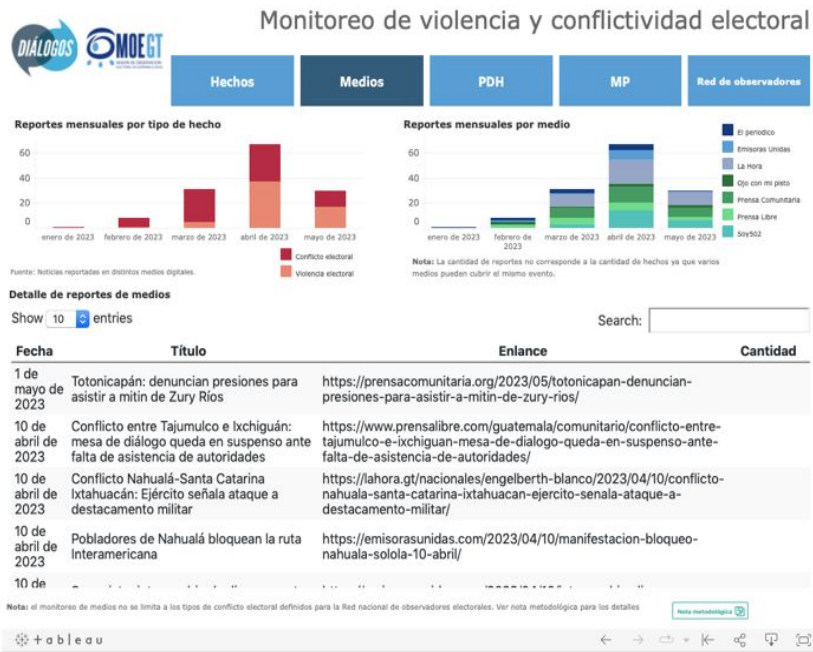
DIÁLOGOS MOEGT

Monitoreo de violencia y conflictividad electoral

Hechos | Medios | PDH | MP | Red de observadores

Reportes mensuales por tipo de hecho

60
40
20
0

enero de 2023 febrero de 2023 marzo de 2023 abril de 2023 mayo de 2023

Conflicto electoral
Violencia electoral

Fuente: Noticias reportadas en distintos medios digitales.

Reportes mensuales por medio

60
40
20
0

enero de 2023 febrero de 2023 marzo de 2023 abril de 2023 mayo de 2023

El periodico
Emisoras Unidas
La Hora
Ojo con mi pisto
Prensa Comunitaria
Prensa Libre
Soy502

Nota: La cantidad de reportes no corresponde a la cantidad de hechos ya que varios medios pueden cubrir el mismo evento.

Detalle de reportes de medios

Show 10 entries

Search:

| Fecha | Título | Enlance | Cantidad |
|---|---|---|---|
| 1 de mayo de 2023 | Totonicapán: denuncian presiones para asistir a mitin de Zury Ríos | https://prensacomunitaria.org/2023/05/totonicapan-denuncian-presiones-para-asistir-a-mitin-de-zury-rios/ | |
| 10 de abril de 2023 | Conflicto entre Tajumulco e Ixchiguán: mesa de diálogo queda en suspenso ante falta de asistencia de autoridades | https://www.prensalibre.com/guatemala/comunitario/conflicto-entre-tajumulco-e-ixchiguan-mesa-de-dialogo-queda-en-suspenso-ante-falta-de-asistencia-de-autoridades/ | |
| 10 de abril de 2023 | Conflicto Nahualá-Santa Catarina Ixtahuacán: Ejército señala ataque a destacamento militar | https://lahora.gt/nacionales/engelberth-blanco/2023/04/10/conflicto-nahuala-santa-catarina-ixtahuacan-ejercito-senala-ataque-a-destacamento-militar/ | |
| 10 de abril de 2023 | Pobladores de Nahualá bloquean la ruta Interamericana | https://emisorasunidas.com/2023/04/10/manifestacion-bloqueo-nahuala-solola-10-abril/ | |
| 10 de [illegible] | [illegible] | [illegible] | |

Nota: el monitoreo de medios no se limita a los tipos de conflicto electoral definidos para la Red nacional de observadores electorales. Ver nota metodológica para los detalles

Nota metodológica

+ab|eau